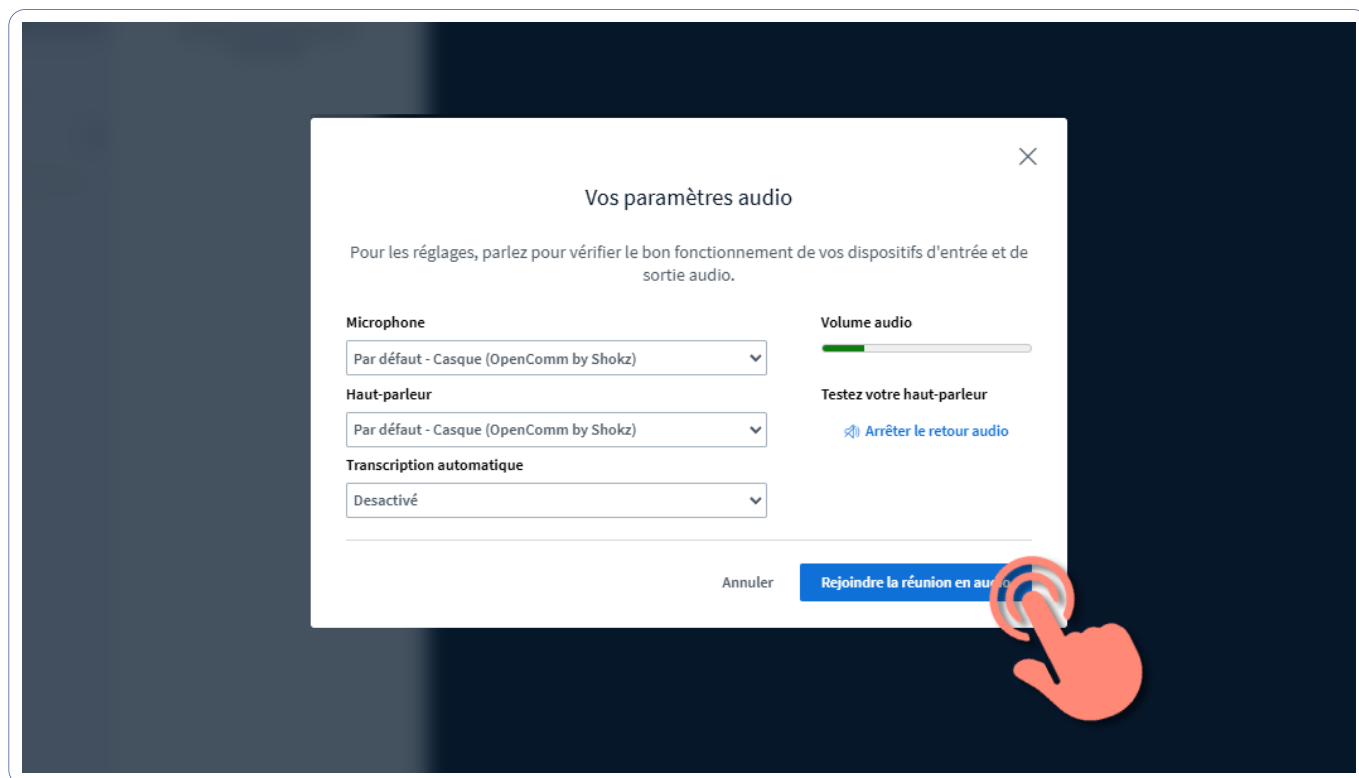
Vos paramètres audio

Pour les réglages, parlez pour vérifier le bon fonctionnement de vos dispositifs d'entrée et de sortie audio.

Microphone

Par défaut - Casque (OpenComm by Shokz)

Haut-parleur

Par défaut - Casque (OpenComm by Shokz)

Transcription automatique

Desactivé

Volume audio

Testez votre haut-parleur

Arrêter le retour audio

Annuler

Rejoindre la réunion en au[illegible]